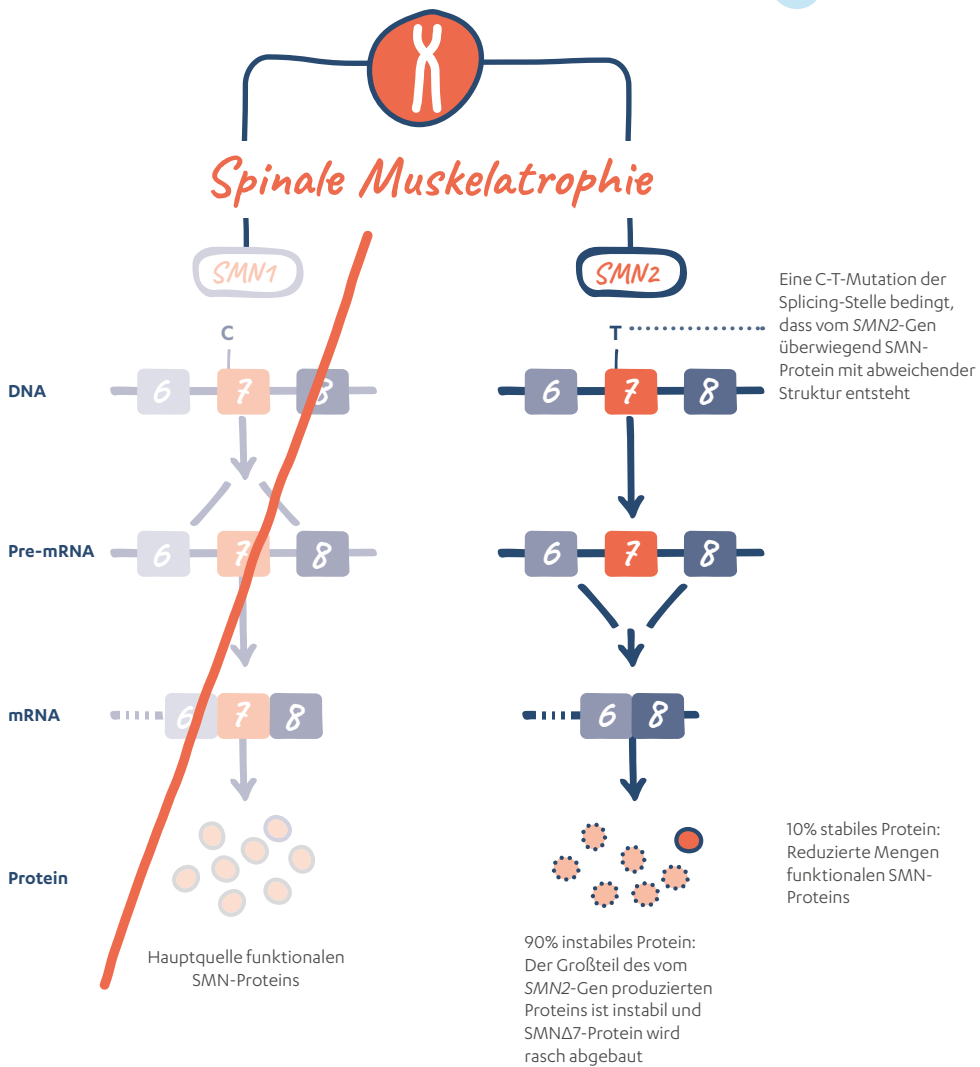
Spinale Muskelatrophie

SMN1

SMN2

Eine C-T-Mutation der Splicing-Stelle bedingt, dass vom *SMN2*-Gen überwiegend SMN-Protein mit abweichender Struktur entsteht

C

T

DNA

6 7 8

6 7 8

Pre-mRNA

6 7 8

6 7 8

mRNA

6 7 8

6 8

Protein

Hauptquelle funktionalen SMN-Proteins

90% instabiles Protein: Der Großteil des vom *SMN2*-Gen produzierten Proteins ist instabil und SMNΔ7-Protein wird rasch abgebaut

10% stabiles Protein: Reduzierte Mengen funktionalen SMN-Proteins